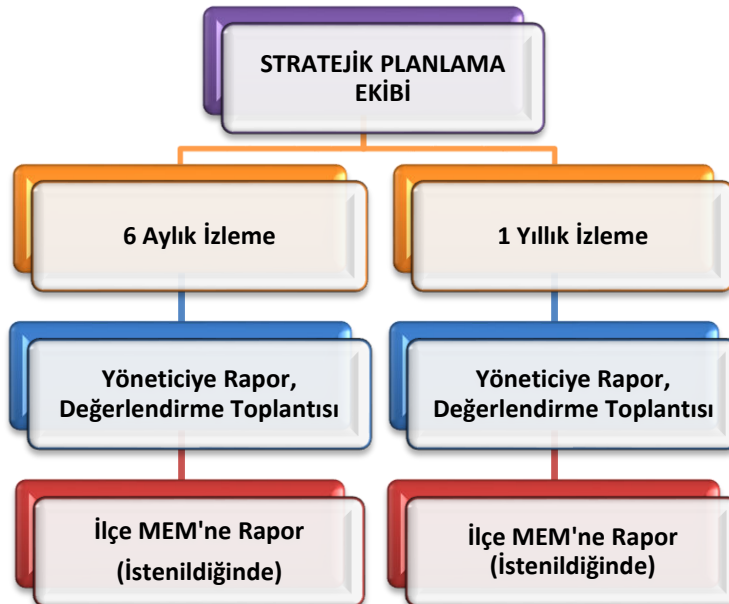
STRATEJİK PLANLAMA EKİBİ

6 Aylık İzleme

Yöneticiye Rapor, Değerlendirme Toplantısı

İlçe MEM'ne Rapor (İstenildiğinde)

1 Yıllık İzleme

Yöneticiye Rapor, Değerlendirme Toplantısı

İlçe MEM'ne Rapor (İstenildiğinde)